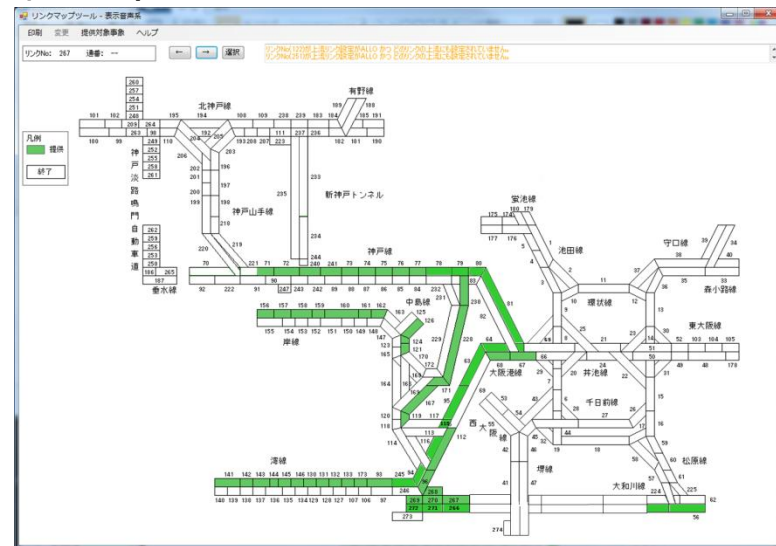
リンクマップツール - 表示音声系

印刷　変更　提供対象事象　ヘルプ

リンクNo: 267　通番: ---

←　→　選択

リンクNo.1230の上流リンク設定ALLO かつ 250リンクの上流は設定されていません
リンクNo.2510の上流リンク設定ALLO かつ 250リンクの上流は設定されていません

凡例
提供
終了

北神戸線
有野線
神戸淡路鳴門自動車道
新神戸トンネル
神戸山手線
垂水線
神戸線
中島線
湾岸線
池田線
環状線
守口線
森小路線
東大阪線
大阪港線
西大阪線
井池線
千日前線
堺線
大和川線
松原線
湾線
湾岸線

260 257 254 251 248 264 263 249 252 255 258 261 262 259 256 253 250 106 265 187
101 102 195 194 108 109 238 239 103 104 105 191 100 99 98 192 205 193 208 207 111 237 236 102 101 190 206 204 203 202 201 199 198 197 196 200 210 218 219 220 235 233 234 244 70 221 71 72 240 241 73 74 75 76 77 78 79 80 92 222 91 90 247 243 242 89 88 87 86 85 84 232 231 230 229 228 227 226 225
156 157 158 159 160 161 162 163 125 126 155 154 153 152 151 150 149 148 147 123 124 121 170 165 166 172 164 169 168 167 171 35 82 81 83 63 64 65 66 67 68 69 8 9 10 11 12 13 14 15 16 17 18 19 20 21 22 23 24 25 26 27 28 29 30 31 36 37 38 39 40 41 42 43 44 45 46 47 48 49 50 51 52 53 54 55 56 57 58 59 60 61 62 103 104 105 178
120 119 118 117 116 115 114 113 112 110 245 94 289 269 270 267 272 271 266 273 274
141 142 143 144 145 146 130 131 132 133 173 93 140 139 138 137 136 135 134 129 128 127 107 106 97
175 174 180 179 177 176 1 2 3 4 5 6 7 224 225